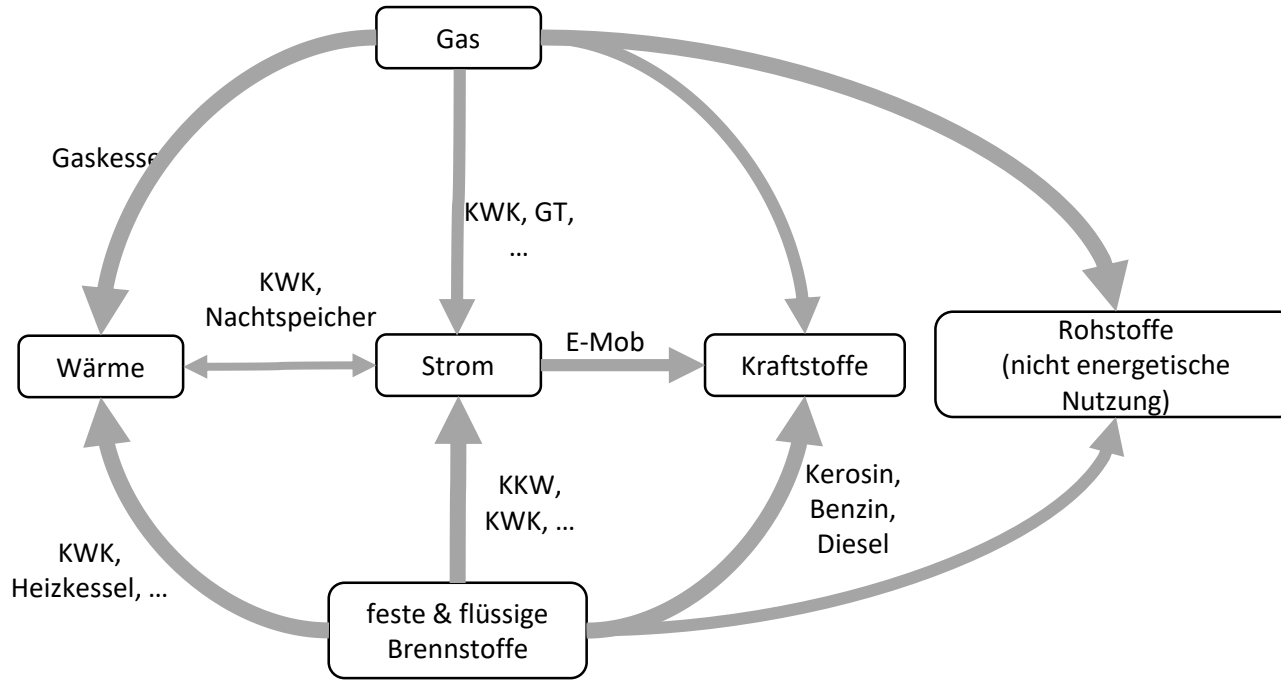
Gas

Gaskessel

KWK, GT, …

KWK, Nachtspeicher

Wärme

Strom

E-Mob

Kraftstoffe

Rohstoffe (nicht energetische Nutzung)

KKW, KWK, …

Kerosin, Benzin, Diesel

KWK, Heizkessel, …

feste & flüssige Brennstoffe